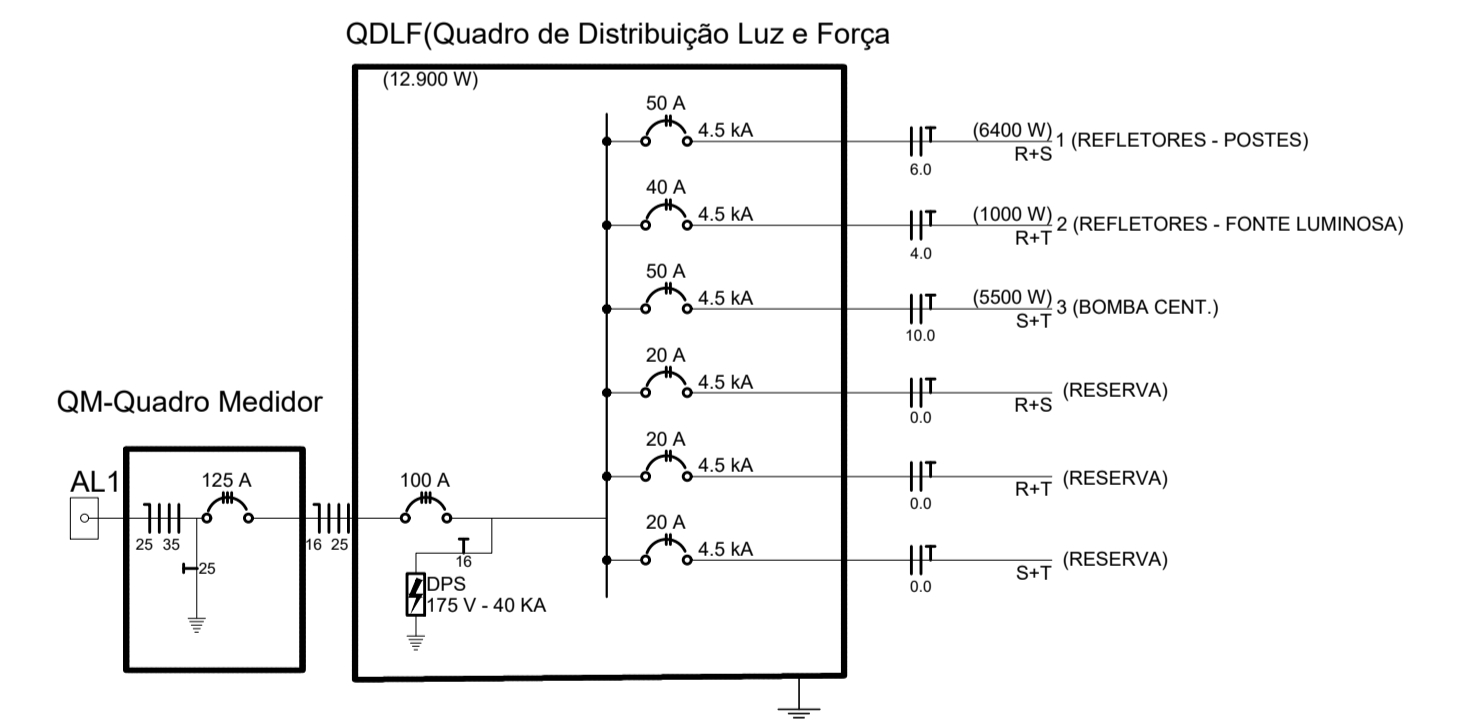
QDLF(Quadro de Distribuição Luz e Força

(12.900 W)

50 A
4.5 kA
(6400 W) 1 (REFLETORES - POSTES)
R+S
6.0

40 A
4.5 kA
(1000 W) 2 (REFLETORES - FONTE LUMINOSA)
R+T
4.0

50 A
4.5 kA
(5500 W) 3 (BOMBA CENT.)
S+T
10.0

20 A
4.5 kA
(RESERVA)
R+S
0.0

20 A
4.5 kA
(RESERVA)
R+T
0.0

20 A
4.5 kA
(RESERVA)
S+T
0.0

QM-Quadro Medidor

AL1
125 A
25 35
25

16 25
100 A
16
DPS
175 V - 40 KA